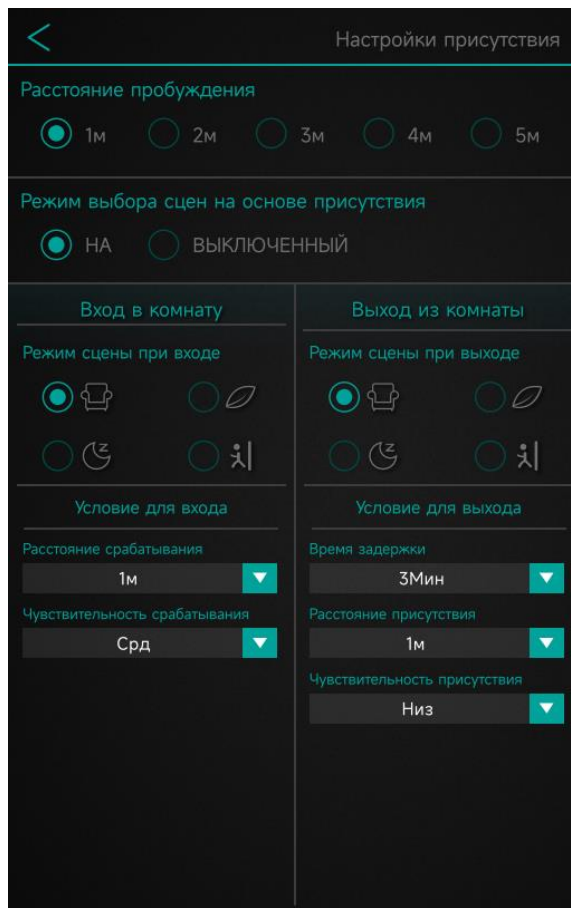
Настройки присутствия

Расстояние пробуждения

1м 2м 3м 4м 5м

Режим выбора сцен на основе присутствия

НА ВЫКЛЮЧЕННЫЙ

Вход в комнату

Режим сцены при входе

Условие для входа

Расстояние срабатывания

1м

Чувствительность срабатывания

Срд

Выход из комнаты

Режим сцены при выходе

Условие для выхода

Время задержки

3Мин

Расстояние присутствия

1м

Чувствительность присутствия

Низ